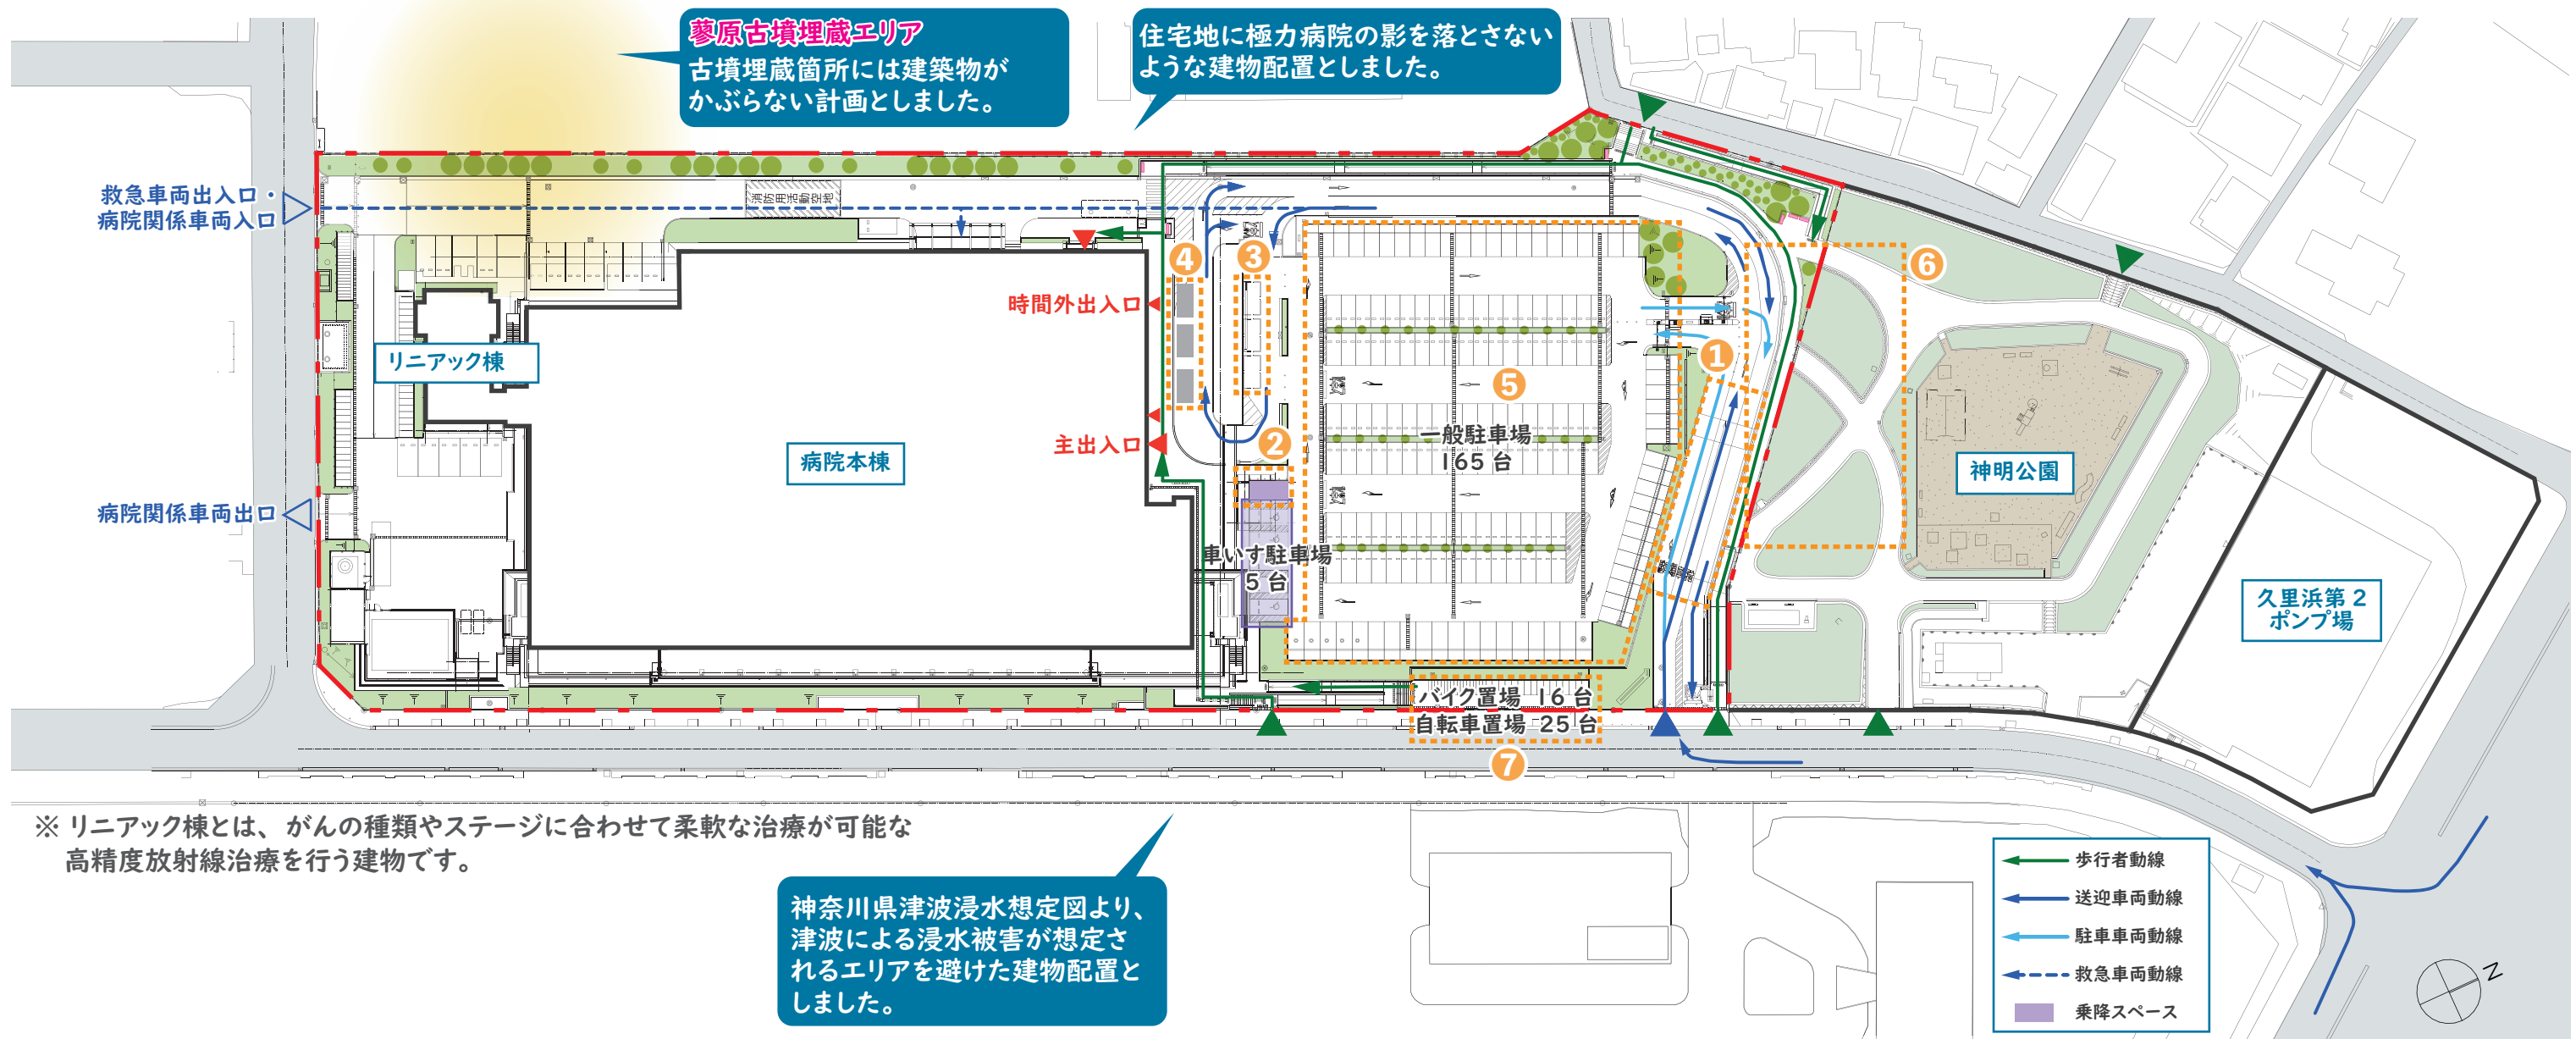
蓼原古墳埋蔵エリア
古墳埋蔵箇所には建築物がかぶらない計画としました。

住宅地に極力病院の影を落とさないような建物配置としました。

救急車両出入口・病院関係車両入口

消防用活動空地

リニアック棟

時間外出入口

主出入口

病院本棟

病院関係車両出口

④ ③ ② ① ⑤ ⑥ ⑦

一般駐車場
165台

車いす駐車場
5台

神明公園

久里浜第２ポンプ場

バイク置場 16台
自転車置場 25台

※ リニアック棟とは、がんの種類やステージに合わせて柔軟な治療が可能な高精度放射線治療を行う建物です。

神奈川県津波浸水想定図より、津波による浸水被害が想定されるエリアを避けた建物配置としました。

歩行者動線
送迎車両動線
駐車車両動線
救急車両動線
乗降スペース

N